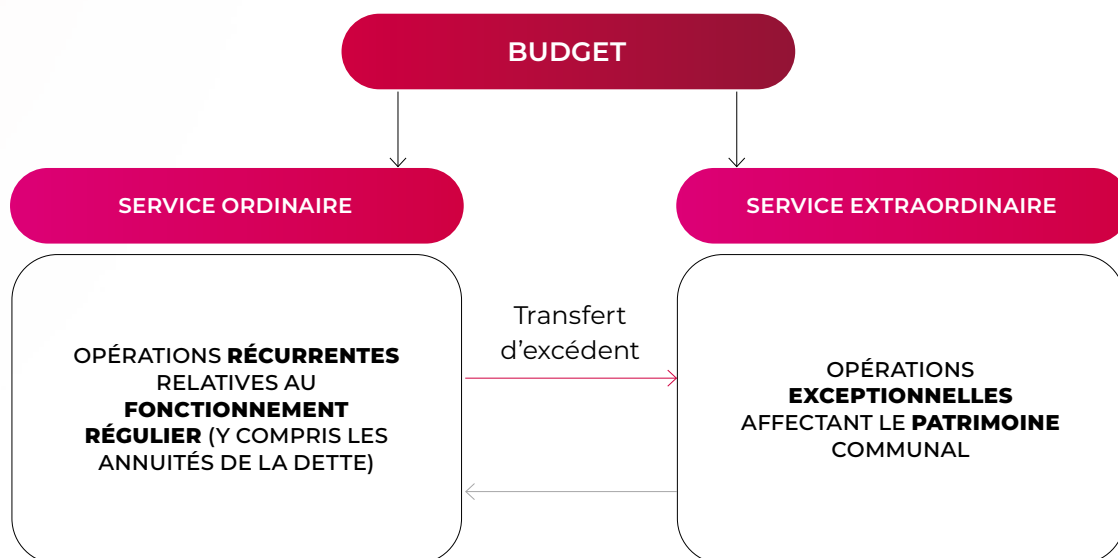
BUDGET

SERVICE ORDINAIRE

OPÉRATIONS **RÉCURRENTES** RELATIVES AU **FONCTIONNEMENT RÉGULIER** (Y COMPRIS LES ANNUITÉS DE LA DETTE)

Transfert d'excédent

SERVICE EXTRAORDINAIRE

OPÉRATIONS **EXCEPTIONNELLES** AFFECTANT LE **PATRIMOINE** COMMUNAL